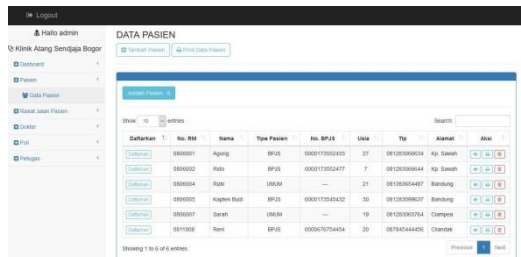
Logout

Hallo admin

Klinik Alang Sendjaja Bogor

Dashboard

Pasien

Data Pasien

Rawat Jalan Pasien

Dokter

Poli

Petugas

DATA PASIEN

Tambah Pasien

Print Data Pasien

Admin Pasien

Show 10 entries

Search:

| Daftarkan | No. RM | Nama | Tipe Pasien | No. BPJS | Usia | Tlp | Alamat | Aksi |
|---|---|---|---|---|---|---|---|---|
| Daftarkan | 0806001 | Agung | BPJS | 0000173552433 | 27 | 081283069634 | Kp. Sawah | |
| Daftarkan | 0806002 | Rido | BPJS | 0000173552477 | 7 | 081283069644 | Kp. Sawah | |
| Daftarkan | 0806004 | Rizki | UMUM | — | 21 | 081283654467 | Bandung | |
| Daftarkan | 0806005 | Kapten Budi | BPJS | 0000173545432 | 35 | 081283099637 | Bandung | |
| Daftarkan | 0806007 | Sarah | UMUM | — | 19 | 081283065764 | Ciampea | |
| Daftarkan | 0811008 | Remi | BPJS | 0000676754454 | 20 | 087845444456 | Cilandak | |

Showing 1 to 6 of 6 entries

Previous 1 Next